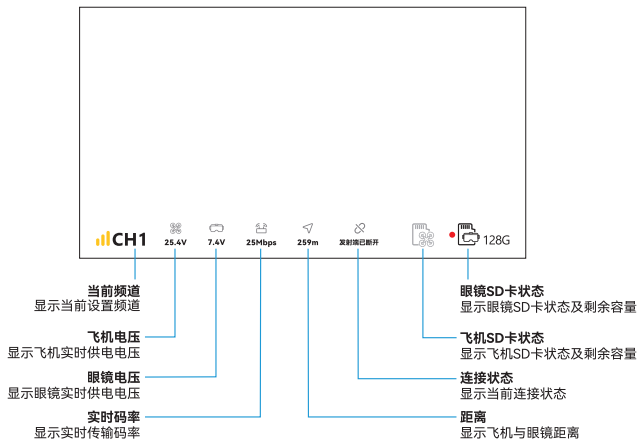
CH1 25.4V 7.4V 25Mbps 259m 发射端已断开 128G

当前频道
显示当前设置频道

飞机电压
显示飞机实时供电电压

眼镜电压
显示眼镜实时供电电压

实时码率
显示实时传输码率

眼镜SD卡状态
显示眼镜SD卡状态及剩余容量

飞机SD卡状态
显示飞机SD卡状态及剩余容量

连接状态
显示当前连接状态

距离
显示飞机与眼镜距离